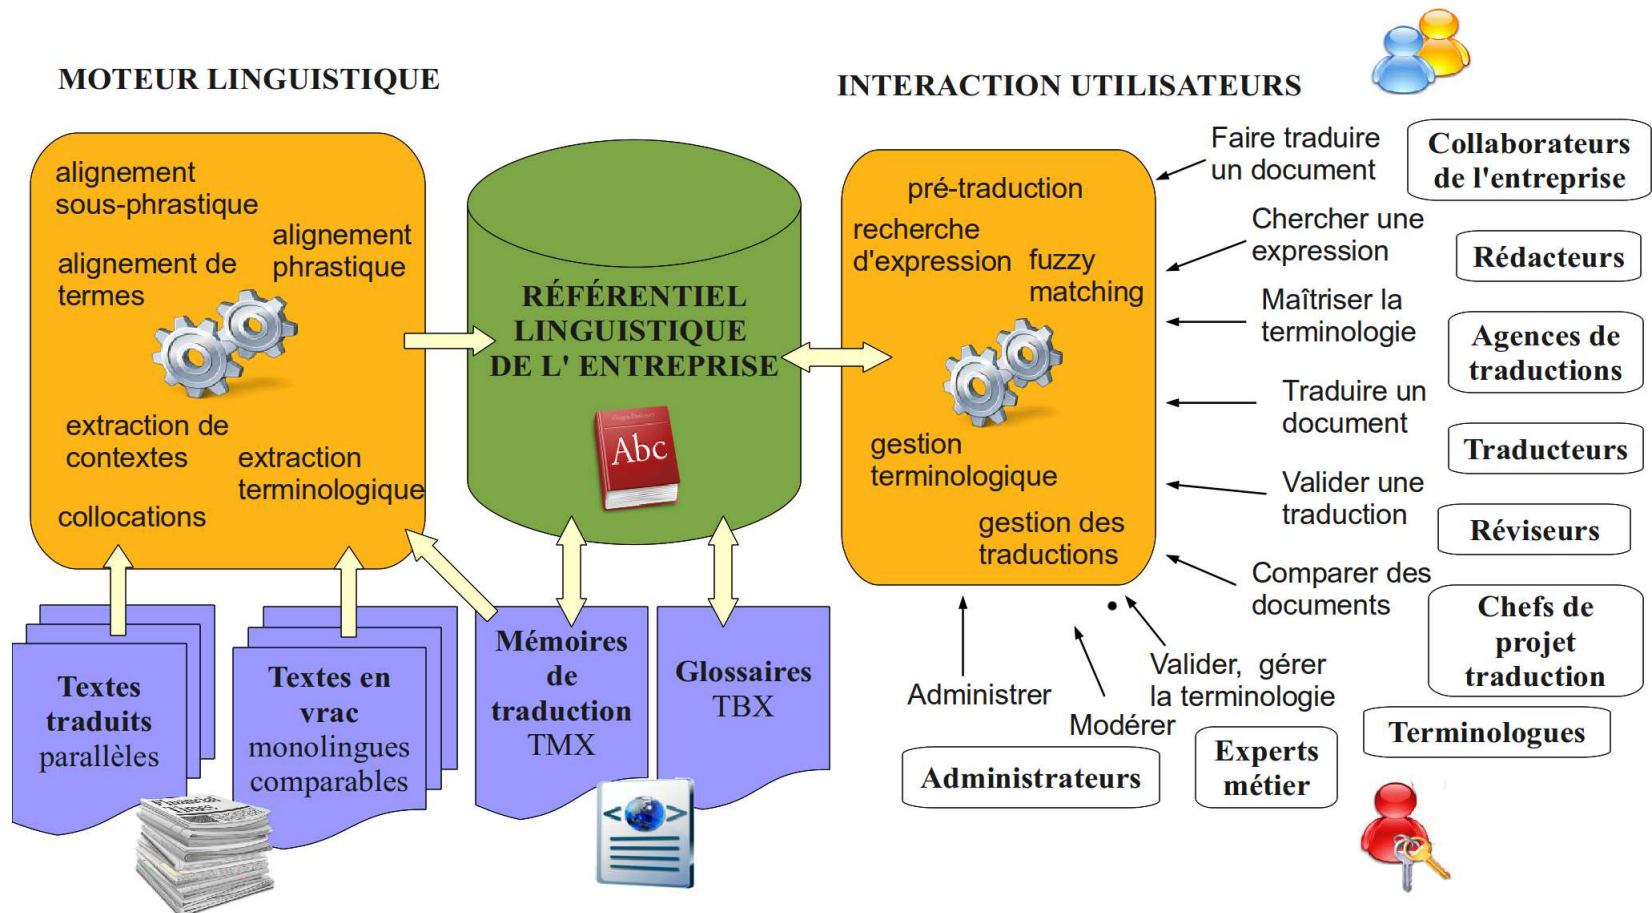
MOTEUR LINGUISTIQUE

INTERACTION UTILISATEURS

alignement sous-phrastique

alignement de termes

alignement phrastique

extraction de contextes

extraction terminologique

collocations

RÉFÉRENTIEL LINGUISTIQUE DE L' ENTREPRISE

Abc

pré-traduction

recherche d'expression

fuzzy matching

gestion terminologique

gestion des traductions

Faire traduire un document

Chercher une expression

Maîtriser la terminologie

Traduire un document

Valider une traduction

Comparer des documents

Collaborateurs de l'entreprise

Rédacteurs

Agences de traductions

Traducteurs

Réviseurs

Chefs de projet traduction

Terminologues

Textes traduits parallèles

Textes en vrac monolingues comparables

Mémoires de traduction TMX

Glossaires TBX

Administrer

Modérer

Valider, gérer la terminologie

Administrateurs

Experts métier